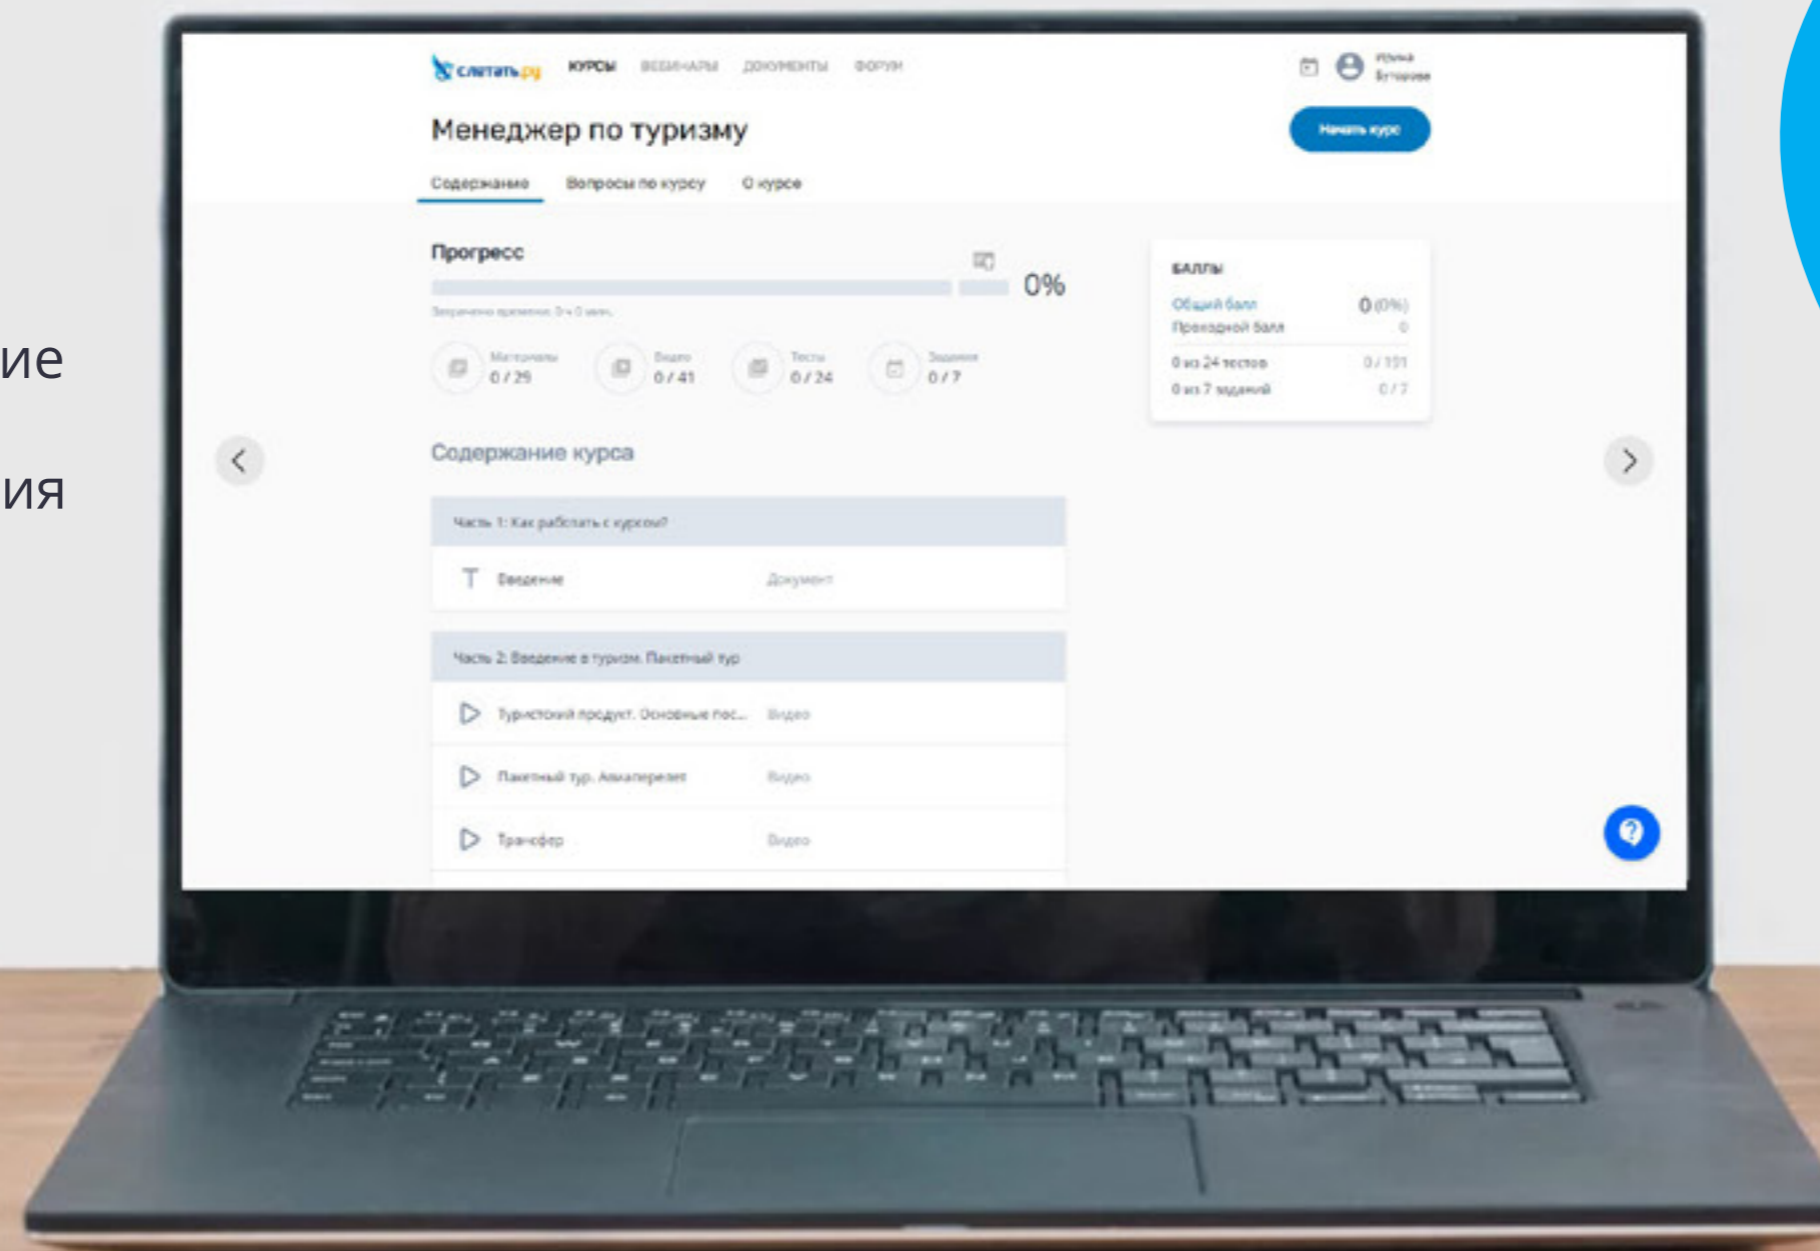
ие

ия

слетать.ру КУРСЫ ВЕБИНАРЫ ДОКУМЕНТЫ ФОРУМ

Ирина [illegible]

Менеджер по туризму

Начать курс

Содержание Вопросы по курсу О курсе

Прогресс

0%

Затрачено времени: 0 ч 0 мин.

Материалы 0 / 29

Видео 0 / 41

Тесты 0 / 24

Задания 0 / 7

БАЛЛЫ

Общий балл 0 (0%)

Проходной балл 0

0 из 24 тестов 0 / 151

0 из 7 заданий 0 / 7

Содержание курса

Часть 1: Как работать с курсом?

Введение Документ

Часть 2: Введение в туризм. Пакетный тур

Туристский продукт. Основные пос... Видео

Пакетный тур. Авиаперелет Видео

Трансфер Видео